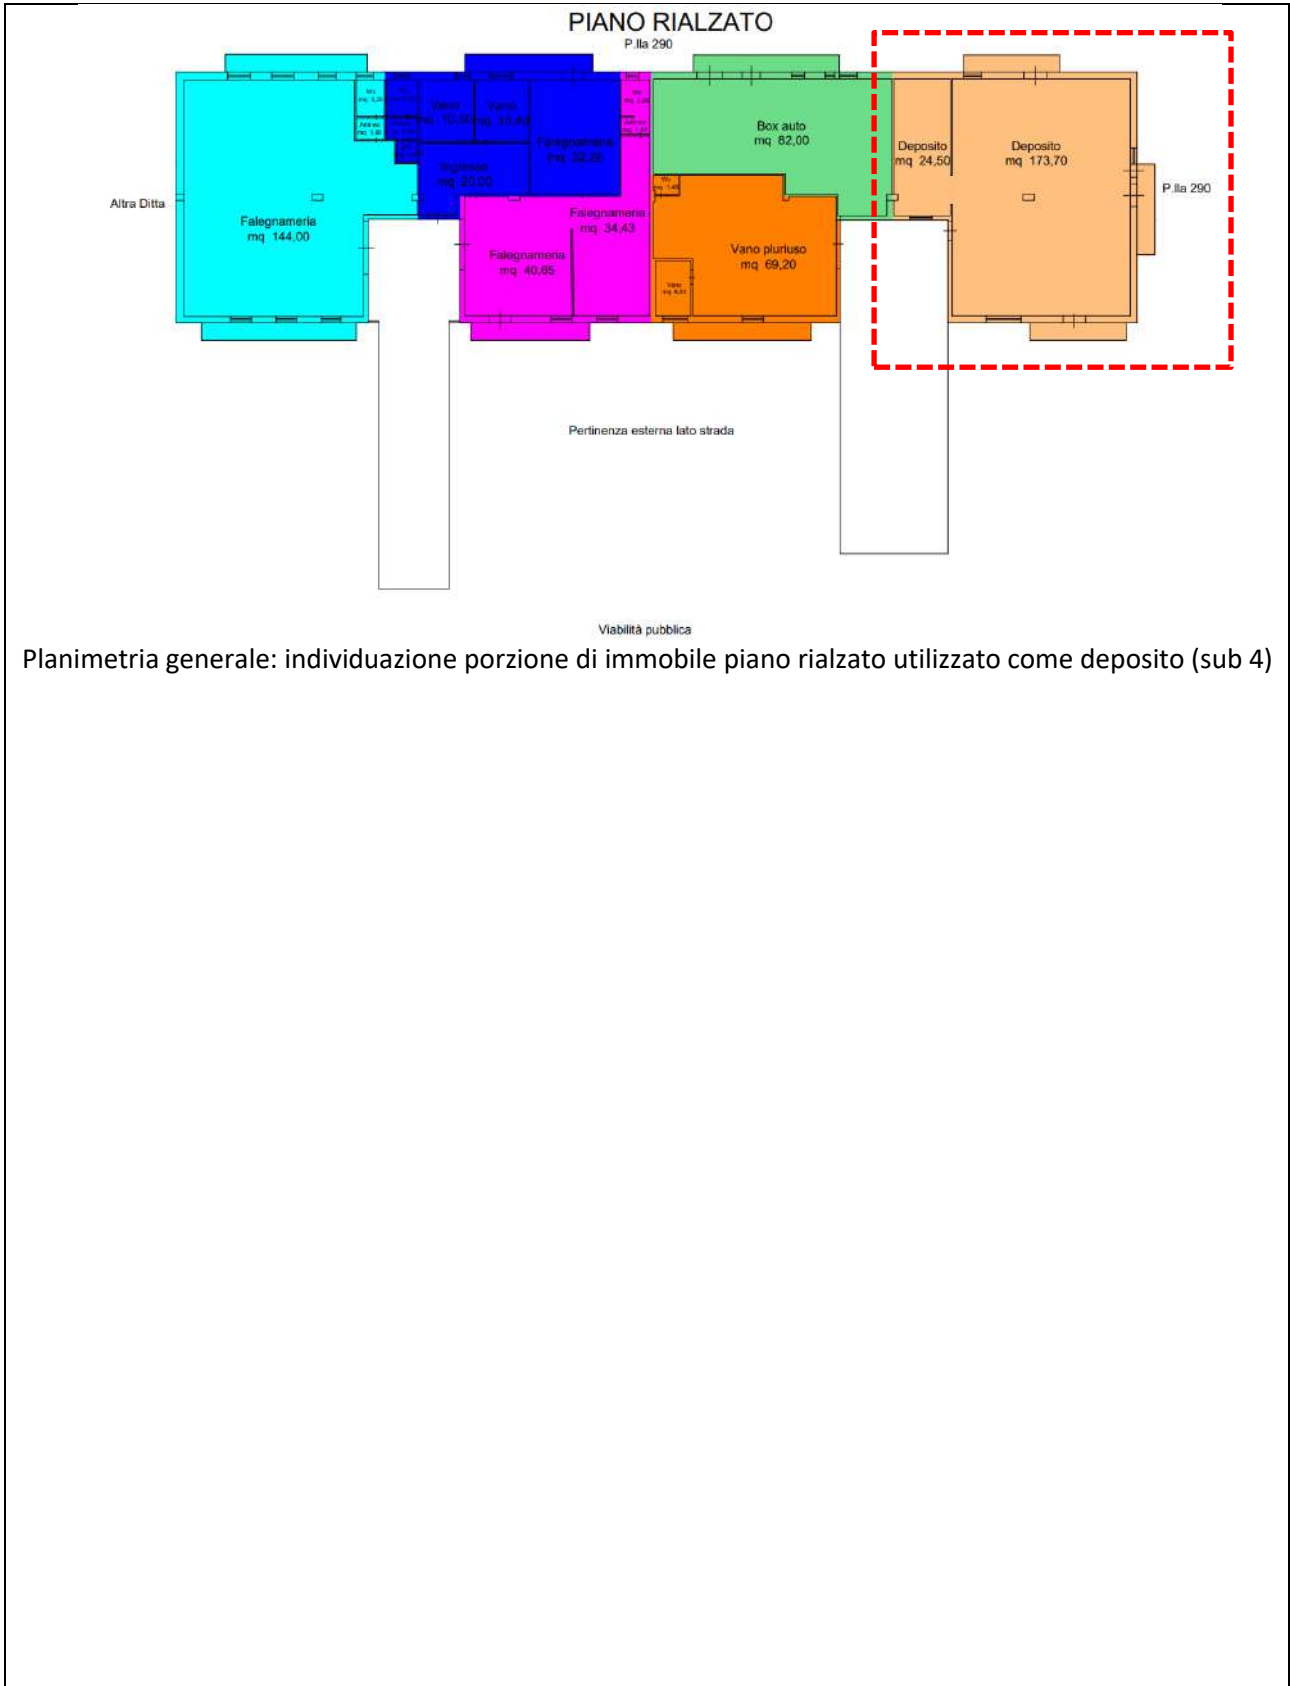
PIANO RIALZATO
P.lla 290

Altra Ditta

Falegnameria
mq 144,00

Vano
mq 10,30

Vano
mq 10,43

Ingresso
mq 20,00

Falegnameria
mq 32,26

Falegnameria
mq 34,43

Falegnameria
mq 40,65

Box auto
mq 82,00

Wc
mq 1,40

Vano pluriuso
mq 69,20

Deposito
mq 24,50

Deposito
mq 173,70

P.lla 290

Pertinenza esterna lato strada

Viabilità pubblica

Planimetria generale: individuazione porzione di immobile piano rialzato utilizzato come deposito (sub 4)